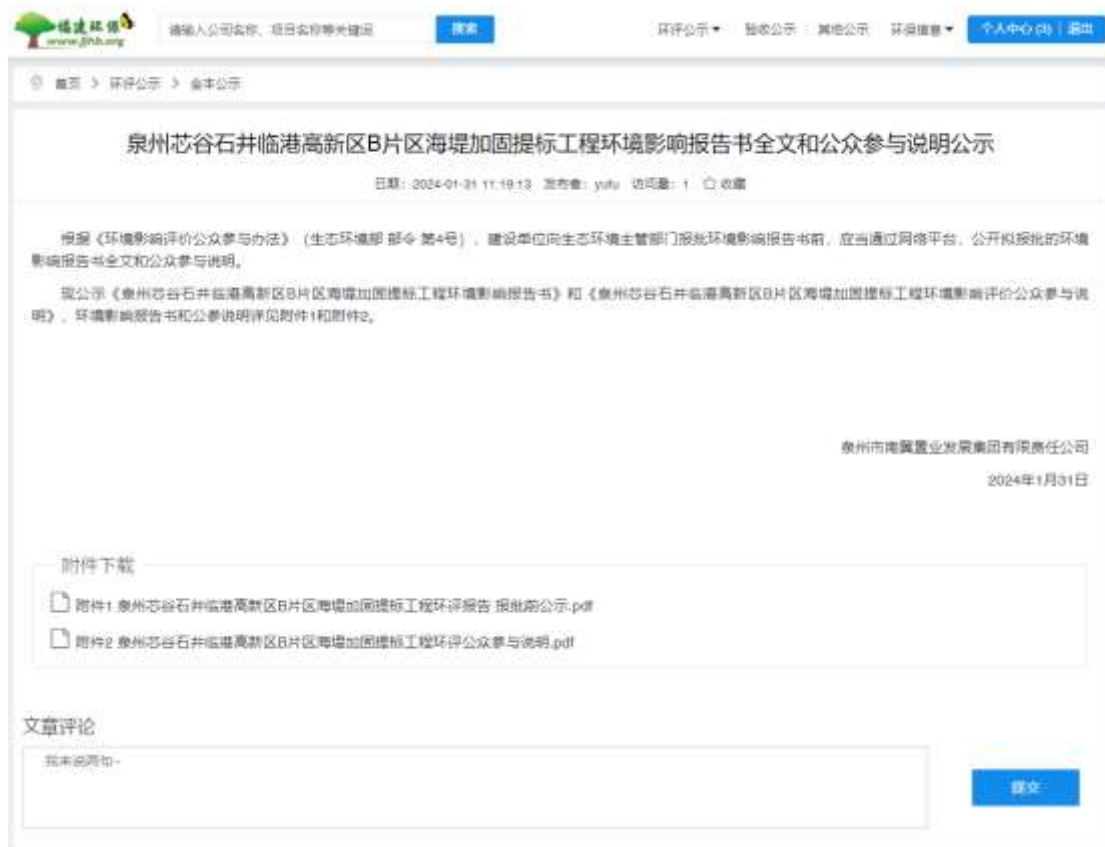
福建环保 www.fjhb.org

请输入公司名称、项目名称等关键词

搜索

环评公示▾ 验收公示 其他公示 环保指南▾ 个人中心 (0) | 退出

首页 > 环评公示 > 全本公示

泉州芯谷石井临港高新区B片区海堤加固提标工程环境影响报告书全文和公众参与说明公示

日期：2024-01-31 11:19:13 发布者：yutu 访问量：1 收藏

根据《环境影响评价公众参与办法》（生态环境部 部令 第4号），建设单位向生态环境主管部门报批环境影响报告书前，应当通过网络平台，公开拟报批的环境影响报告书全文和公众参与说明。

现公示《泉州芯谷石井临港高新区B片区海堤加固提标工程环境影响报告书》和《泉州芯谷石井临港高新区B片区海堤加固提标工程环境影响评价公众参与说明》，环境影响报告书和公参说明详见附件1和附件2。

泉州市南翼置业发展集团有限责任公司

2024年1月31日

附件下载

附件1 泉州芯谷石井临港高新区B片区海堤加固提标工程环评报告 报批前公示.pdf

附件2 泉州芯谷石井临港高新区B片区海堤加固提标工程环评公众参与说明.pdf

文章评论

我来说两句~

提交